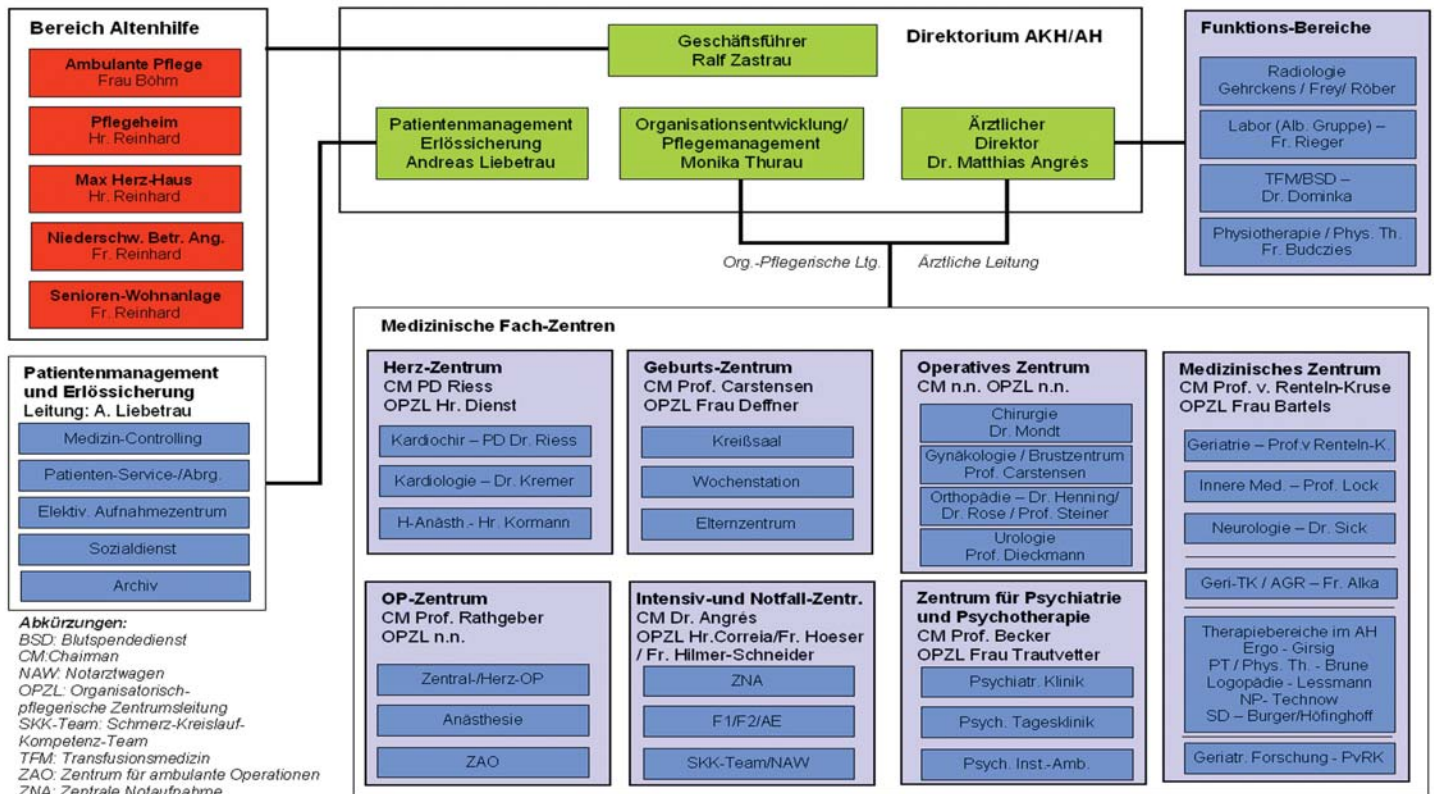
Bereich Altenhilfe

Ambulante Pflege
Frau Böhm

Pflegeheim
Hr. Reinhard

Max Herz-Haus
Hr. Reinhard

Niederschw. Betr. Ang.
Fr. Reinhard

Senioren-Wohnanlage
Fr. Reinhard

Geschäftsführer
Ralf Zastrau

Direktorium AKH/AH

Patientenmanagement
Erlössicherung
Andreas Liebetrau

Organisationsentwicklung/
Pflegemanagement
Monika Thurau

Ärztlicher
Direktor
Dr. Matthias Angrés

Funktions-Bereiche

Radiologie
Gehrckens / Frey/ Röber

Labor (Alb. Gruppe) –
Fr. Rieger

TFM/BSD –
Dr. Dominka

Physiotherapie / Phys. Th.
Fr. Budczies

Org.-Pflegerische Ltg.

Ärztliche Leitung

Patientenmanagement
und Erlössicherung
Leitung: A. Liebetrau

Medizin-Controlling

Patienten-Service-/Abrg.

Elektiv. Aufnahmezentrum

Sozialdienst

Archiv

Abkürzungen:
BSD: Blutspendedienst
CM:Chairman
NAW: Notarztwagen
OPZL: Organisatorisch-pflegerische Zentrumsleitung
SKK-Team: Schmerz-Kreislauf-Kompetenz-Team
TFM: Transfusionsmedizin
ZAO: Zentrum für ambulante Operationen
ZNA: Zentrale Notaufnahme

Medizinische Fach-Zentren

Herz-Zentrum
CM PD Riess
OPZL Hr. Dienst

Kardiochir – PD Dr. Riess

Kardiologie – Dr. Kremer

H-Anästh.- Hr. Kormann

Geburts-Zentrum
CM Prof. Carstensen
OPZL Frau Deffner

Kreißsaal

Wochenstation

Elternzentrum

Operatives Zentrum
CM n.n. OPZL n.n.

Chirurgie
Dr. Mondt

Gynäkologie / Brustzentrum
Prof. Carstensen

Orthopädie – Dr. Henning/
Dr. Rose / Prof. Steiner

Urologie
Prof. Dieckmann

Medizinisches Zentrum
CM Prof. v. Renteln-Kruse
OPZL Frau Bartels

Geriatrie – Prof.v Renteln-K.

Innere Med. – Prof. Lock

Neurologie – Dr. Sick

Geri-TK / AGR – Fr. Alka

Therapiebereiche im AH
Ergo - Girsig
PT / Phys. Th. - Brune
Logopädie - Lessmann
NP- Technow
SD – Burger/Höfinghoff

Geriatr. Forschung - PvRK

OP-Zentrum
CM Prof. Rathgeber
OPZL n.n.

Zentral-/Herz-OP

Anästhesie

ZAO

Intensiv-und Notfall-Zentr.
CM Dr. Angrés
OPZL Hr.Correia/Fr. Hoeser
/ Fr. Hilmer-Schneider

ZNA

F1/F2/AE

SKK-Team/NAW

Zentrum für Psychiatrie
und Psychotherapie
CM Prof. Becker
OPZL Frau Trautvetter

Psychiatr. Klinik

Psych. Tagesklinik

Psych. Inst.-Amb.